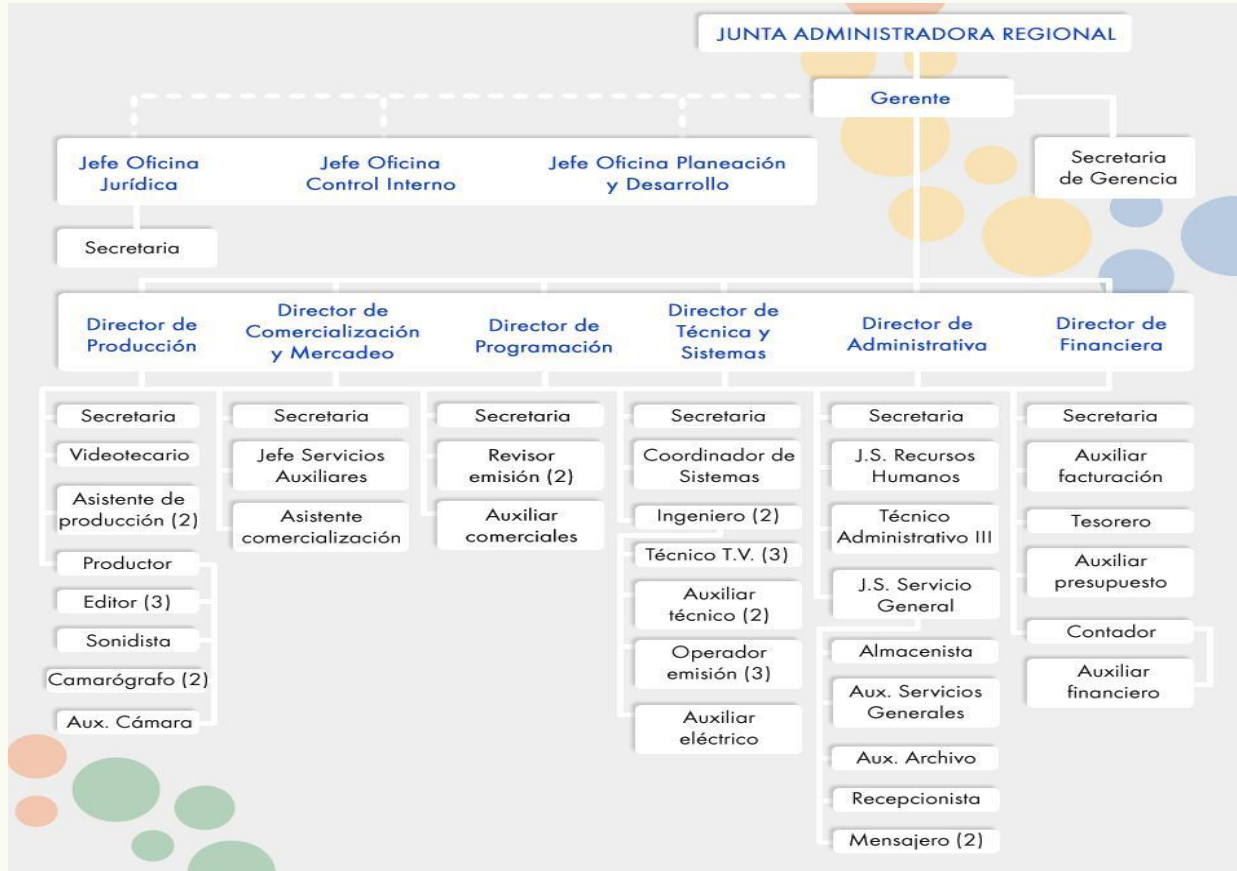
JUNTA ADMINISTRADORA REGIONAL

Gerente

Jefe Oficina Jurídica

Jefe Oficina Control Interno

Jefe Oficina Planeación y Desarrollo

Secretaria de Gerencia

Secretaria

Director de Producción

Director de Comercialización y Mercadeo

Director de Programación

Director de Técnica y Sistemas

Director de Administrativa

Director de Financiera

Secretaria
Videotecario
Asistente de producción (2)
Productor
Editor (3)
Sonidista
Camarógrafo (2)
Aux. Cámara

Secretaria
Jefe Servicios Auxiliares
Asistente comercialización

Secretaria
Revisor emisión (2)
Auxiliar comerciales

Secretaria
Coordinador de Sistemas
Ingeniero (2)
Técnico T.V. (3)
Auxiliar técnico (2)
Operador emisión (3)
Auxiliar eléctrico

Secretaria
J.S. Recursos Humanos
Técnico Administrativo III
J.S. Servicio General
Almacenista
Aux. Servicios Generales
Aux. Archivo
Recepcionista
Mensajero (2)

Secretaria
Auxiliar facturación
Tesorero
Auxiliar presupuesto
Contador
Auxiliar financiero